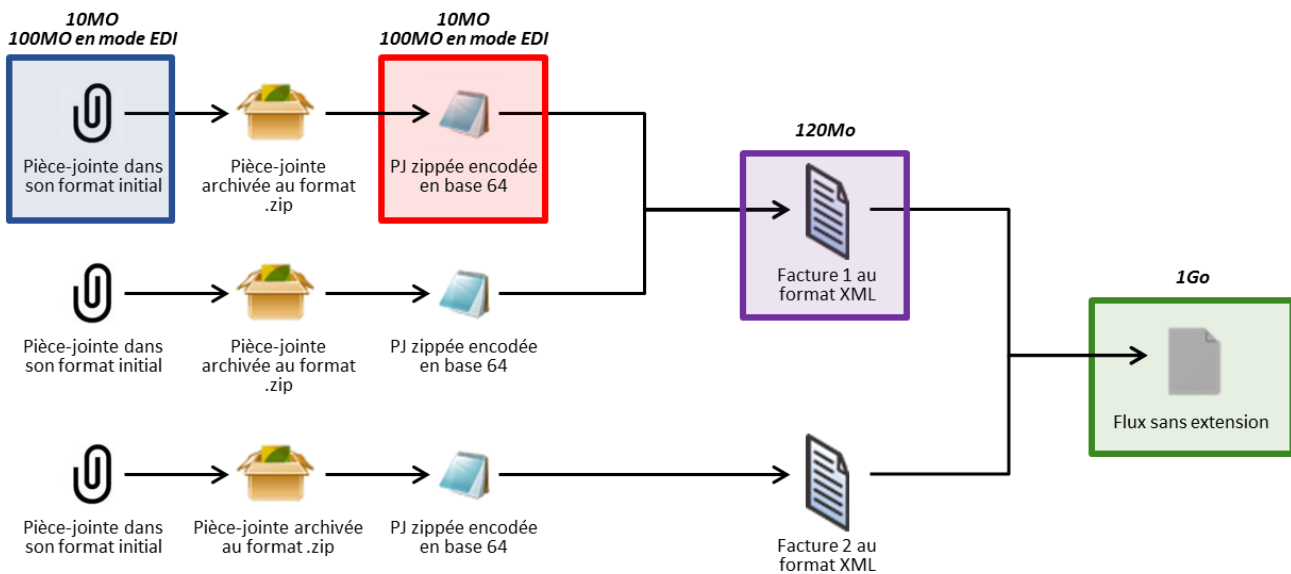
10MO
100MO en mode EDI

Pièce-jointe dans son format initial

Pièce-jointe archivée au format .zip

10MO
100MO en mode EDI

PJ zippée encodée en base 64

120Mo

Facture 1 au format XML

Pièce-jointe dans son format initial

Pièce-jointe archivée au format .zip

PJ zippée encodée en base 64

1Go

Flux sans extension

Pièce-jointe dans son format initial

Pièce-jointe archivée au format .zip

PJ zippée encodée en base 64

Facture 2 au format XML